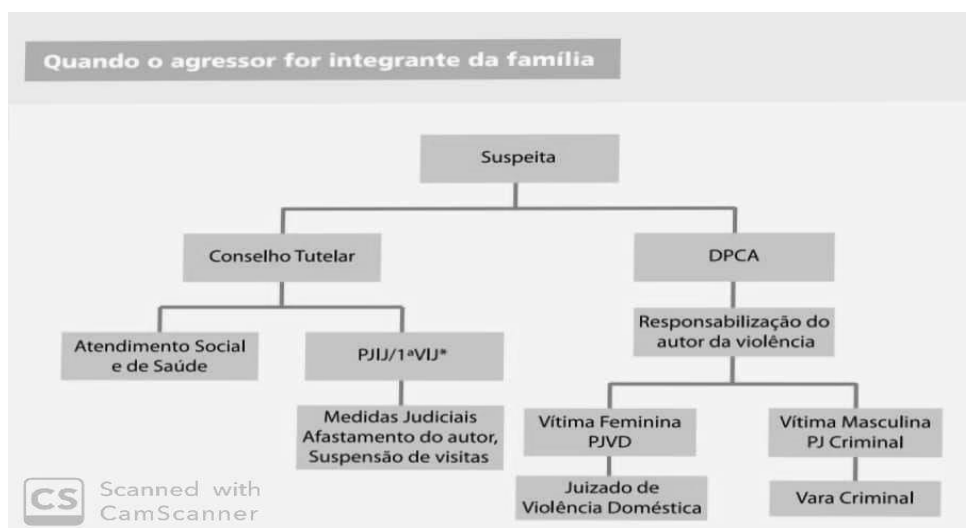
Quando o agressor for integrante da família

Suspeita

Conselho Tutelar

DPCA

Atendimento Social e de Saúde

PJIJ/1ªVIJ*

Medidas Judiciais Afastamento do autor, Suspensão de visitas

Responsabilização do autor da violência

Vítima Feminina PJVD

Vítima Masculina PJ Criminal

Juizado de Violência Doméstica

Vara Criminal

CS Scanned with CamScanner